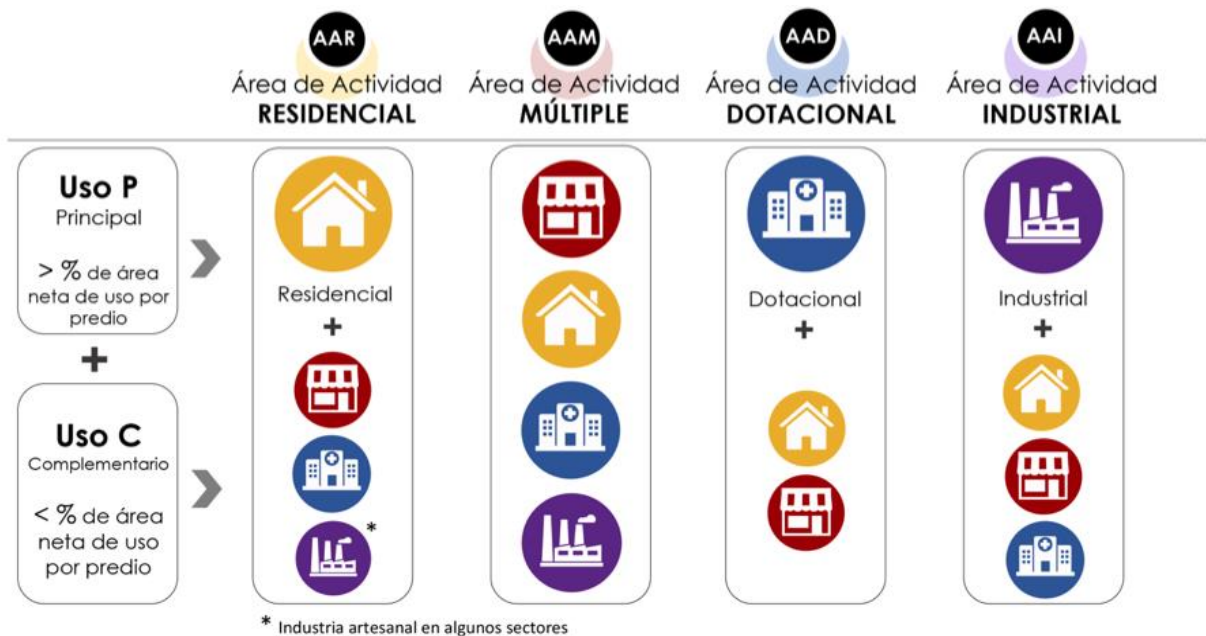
AAR
Área de Actividad
RESIDENCIAL

AAM
Área de Actividad
MÚLTIPLE

AAD
Área de Actividad
DOTACIONAL

AAI
Área de Actividad
INDUSTRIAL

Uso P
Principal

> % de área neta de uso por predio

+

Uso C
Complementario

< % de área neta de uso por predio

Residencial
+
*

Dotacional
+

Industrial
+

* Industria artesanal en algunos sectores